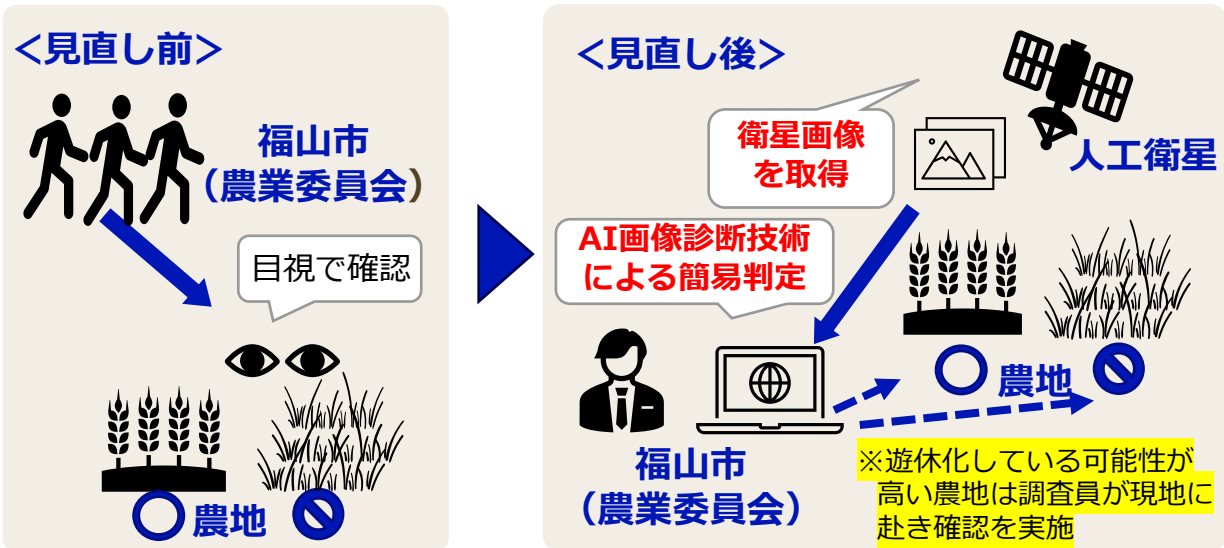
＜見直し前＞

福山市
（農業委員会）

目視で確認

農地

＜見直し後＞

衛星画像を取得

人工衛星

AI画像診断技術による簡易判定

農地

福山市
（農業委員会）

※遊休化している可能性が高い農地は調査員が現地に赴き確認を実施